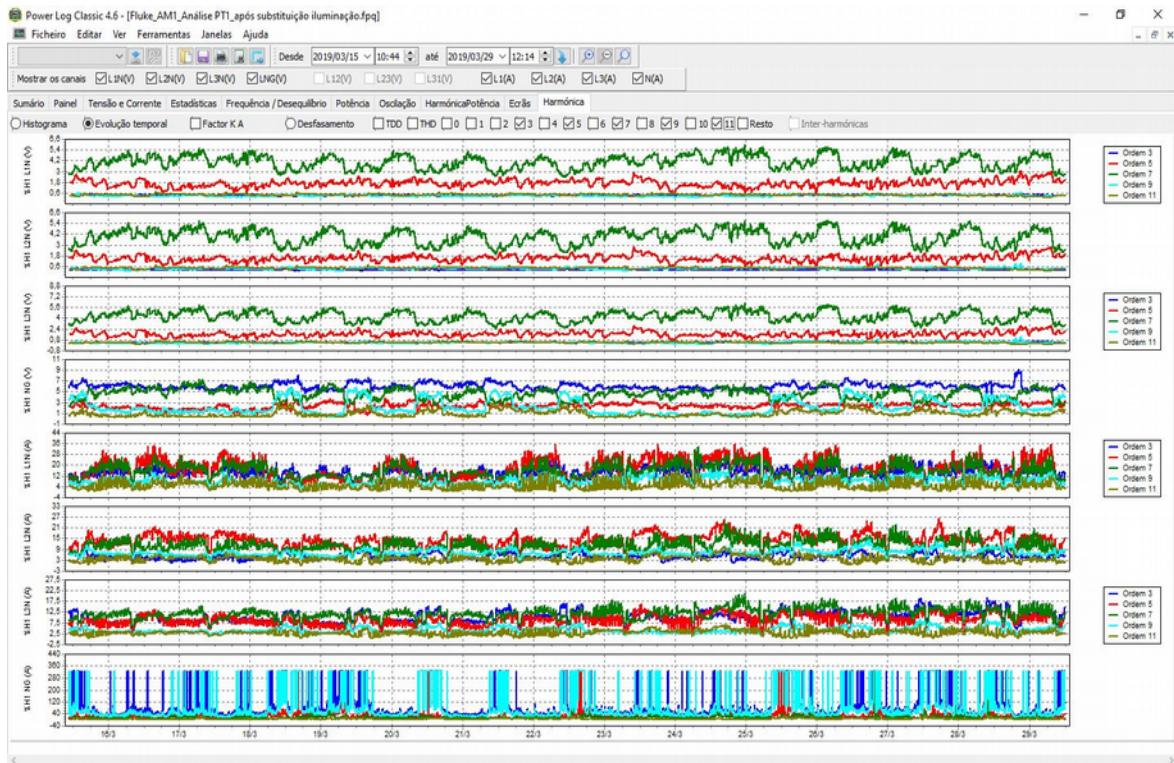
Power Log Classic 4.6 - [Fluke_AM1_Análise PT1_após substituição iluminação.fpq]

Ficheiro Editar Ver Ferramentas Janelas Ajuda

Desde 2019/03/15 10:44 até 2019/03/29 12:14

Mostrar os canais L1N(V) L2N(V) L3N(V) LNG(V) L12(V) L23(V) L31(V) L1(A) L2(A) L3(A) N(A)

Sumário Painel Tensão e Corrente Estadísticas Frequência / Desequilíbrio Potência Oscilação HarmónicaPotência Ecrãs Harmónica

Histograma Evolução temporal Factor K A Desfasamento TDD THD 0 1 2 3 4 5 6 7 8 9 10 11 Resto Inter-harmónicas

%HI L1N (V) 6,6 5,4 4,2 3 1,8 0,6

Ordem 3
Ordem 5
Ordem 7
Ordem 9
Ordem 11

%HI L2N (V) 6,6 5,4 4,2 3 1,8 0,6

%HI L3N (V) 8,8 7,2 5,6 4 2,4 0,8 -0,8

Ordem 3
Ordem 5
Ordem 7
Ordem 9
Ordem 11

%HI NG (V) 11 9 7 5 3 1 -1

%HI L1N (A) 44 36 28 20 12 4 -4

Ordem 3
Ordem 5
Ordem 7
Ordem 9
Ordem 11

%HI L2N (A) 33 27 21 15 9 3 -3

%HI L3N (A) 27,5 22,5 17,5 12,5 7,5 2,5 -2,5

Ordem 3
Ordem 5
Ordem 7
Ordem 9
Ordem 11

%HI NG (A) 440 360 280 200 120 40 -40

16/3 17/3 18/3 19/3 20/3 21/3 22/3 23/3 24/3 25/3 26/3 27/3 28/3 29/3